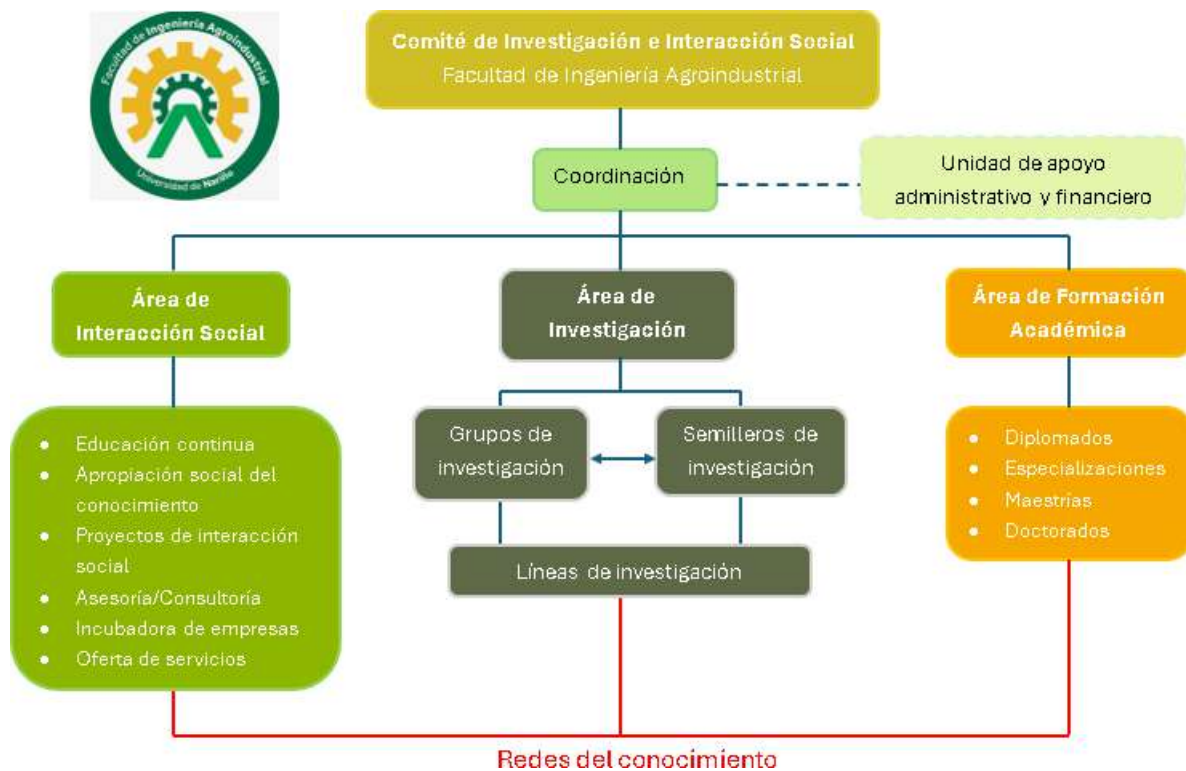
Facultad de Ingeniería Agroindustrial

Universidad de Nariño

Comité de Investigación e Interacción Social
Facultad de Ingeniería Agroindustrial

Coordinación

Unidad de apoyo administrativo y financiero

Área de Interacción Social

- Educación continua
- Apropiación social del conocimiento
- Proyectos de interacción social
- Asesoría/Consultoría
- Incubadora de empresas
- Oferta de servicios

Área de Investigación

Grupos de investigación

Semilleros de investigación

Líneas de investigación

Área de Formación Académica

- Diplomados
- Especializaciones
- Maestrías
- Doctorados

Redes del conocimiento